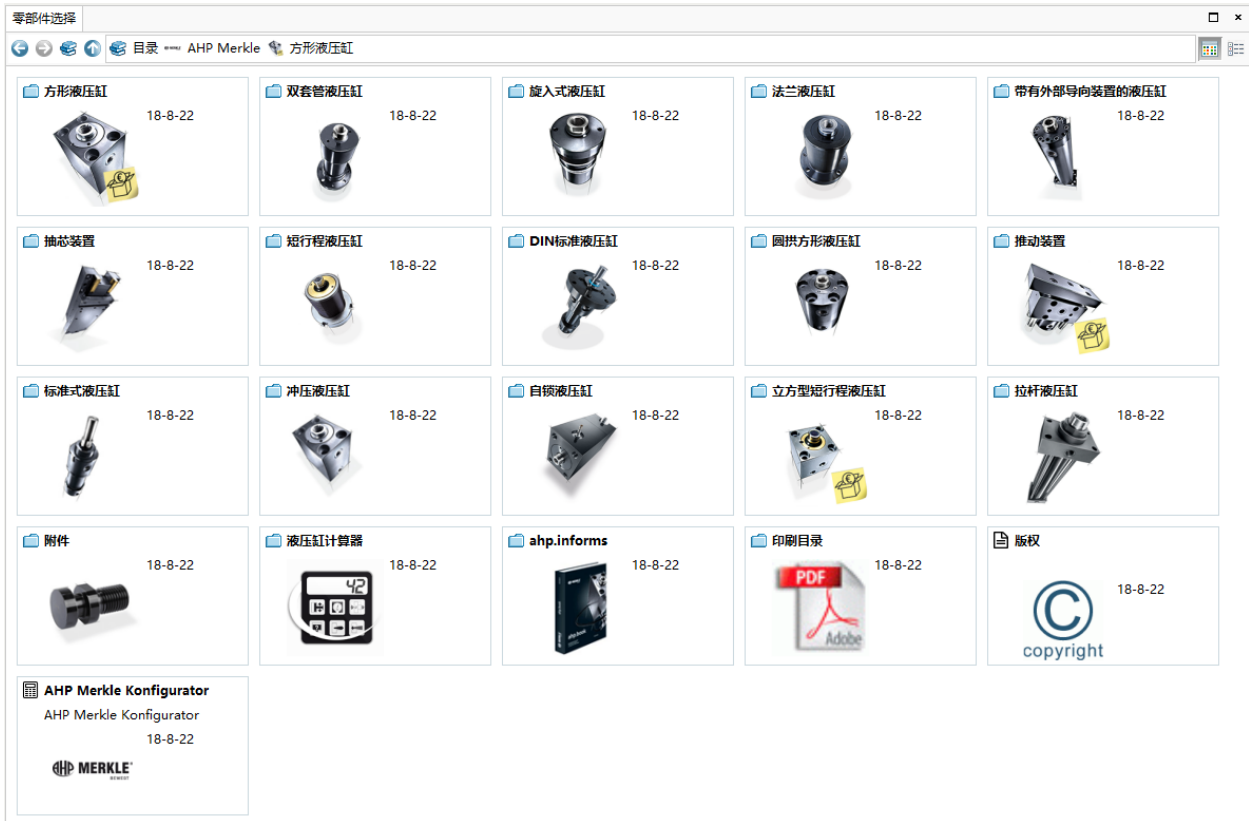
零部件选择

目录 AHP Merkle 方形液压缸

方形液压缸
18-8-22

双套管液压缸
18-8-22

旋入式液压缸
18-8-22

法兰液压缸
18-8-22

带有外部导向装置的液压缸
18-8-22

抽芯装置
18-8-22

短行程液压缸
18-8-22

DIN标准液压缸
18-8-22

圆拱方形液压缸
18-8-22

推动装置
18-8-22

标准式液压缸
18-8-22

冲压液压缸
18-8-22

自锁液压缸
18-8-22

立方型短行程液压缸
18-8-22

拉杆液压缸
18-8-22

附件
18-8-22

液压缸计算器
18-8-22
42

ahp.informs
18-8-22

印刷目录
18-8-22
PDF
Adobe

版权
18-8-22
copyright

AHP Merkle Konfigurator
AHP Merkle Konfigurator
18-8-22
AHP MERKLE